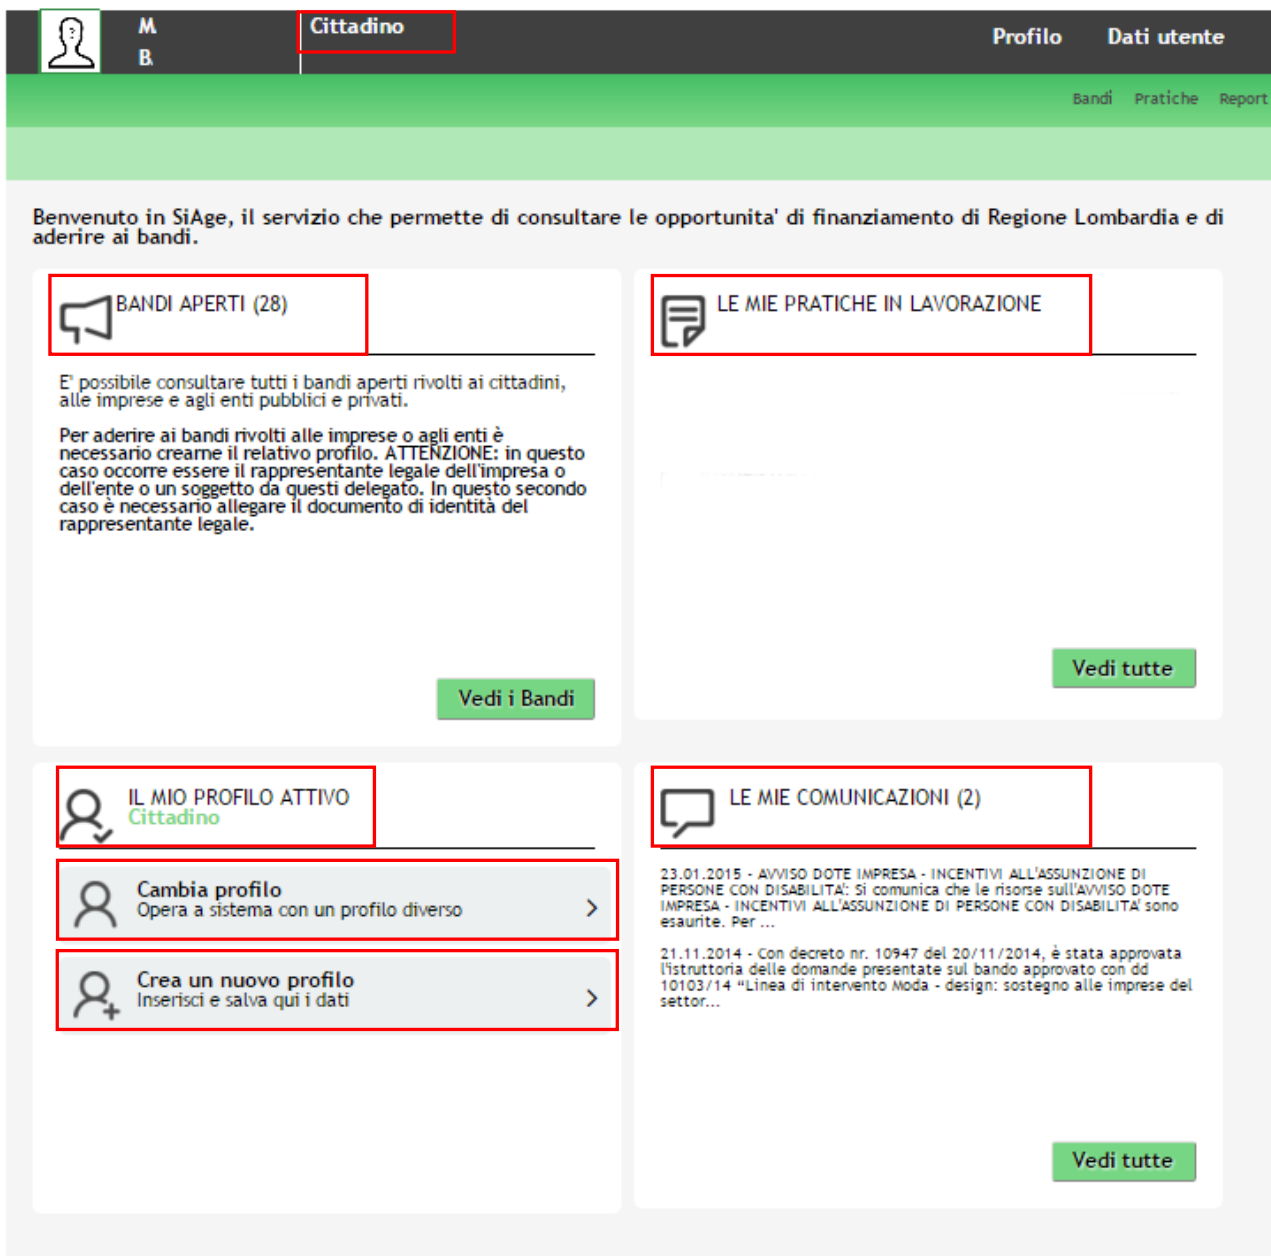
M
B
Cittadino
Profilo Dati utente
Bandi Pratiche Report

Benvenuto in SiAge, il servizio che permette di consultare le opportunita' di finanziamento di Regione Lombardia e di aderire ai bandi.

BANDI APERTI (28)

E' possibile consultare tutti i bandi aperti rivolti ai cittadini, alle imprese e agli enti pubblici e privati.

Per aderire ai bandi rivolti alle imprese o agli enti è necessario crearne il relativo profilo. ATTENZIONE: in questo caso occorre essere il rappresentante legale dell'impresa o dell'ente o un soggetto da questi delegato. In questo secondo caso è necessario allegare il documento di identità del rappresentante legale.

Vedi i Bandi

LE MIE PRATICHE IN LAVORAZIONE

Vedi tutte

IL MIO PROFILO ATTIVO
Cittadino

Cambia profilo
Opera a sistema con un profilo diverso

Crea un nuovo profilo
Inserisci e salva qui i dati

LE MIE COMUNICAZIONI (2)

23.01.2015 - AVVISO DOTE IMPRESA - INCENTIVI ALL'ASSUNZIONE DI PERSONE CON DISABILITA': Si comunica che le risorse sull'AVVISO DOTE IMPRESA - INCENTIVI ALL'ASSUNZIONE DI PERSONE CON DISABILITA' sono esaurite. Per ...

21.11.2014 - Con decreto nr. 10947 del 20/11/2014, è stata approvata l'istruttoria delle domande presentate sul bando approvato con dd 10103/14 "Linea di intervento Moda - design: sostegno alle imprese del settor...

Vedi tutte